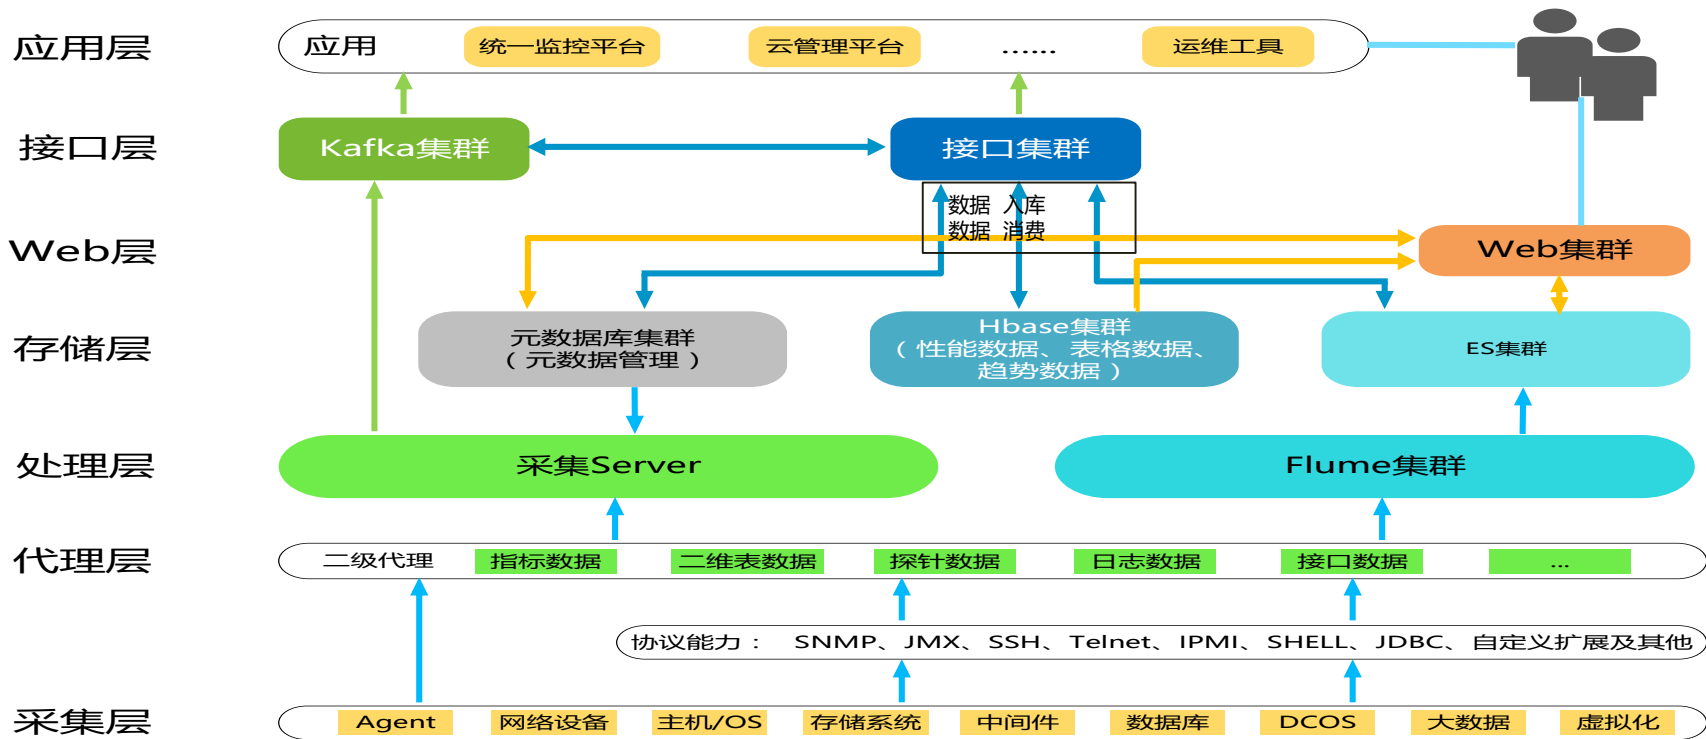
应用层

应用

统一监控平台

云管理平台

......

运维工具

接口层

Kafka集群

接口集群

数据 入库
数据 消费

Web层

Web集群

存储层

元数据库集群
（元数据管理）

Hbase集群
（性能数据、表格数据、趋势数据）

ES集群

处理层

采集Server

Flume集群

代理层

二级代理

指标数据

二维表数据

探针数据

日志数据

接口数据

...

协议能力： SNMP、JMX、SSH、Telnet、IPMI、SHELL、JDBC、自定义扩展及其他

采集层

Agent

网络设备

主机/OS

存储系统

中间件

数据库

DCOS

大数据

虚拟化